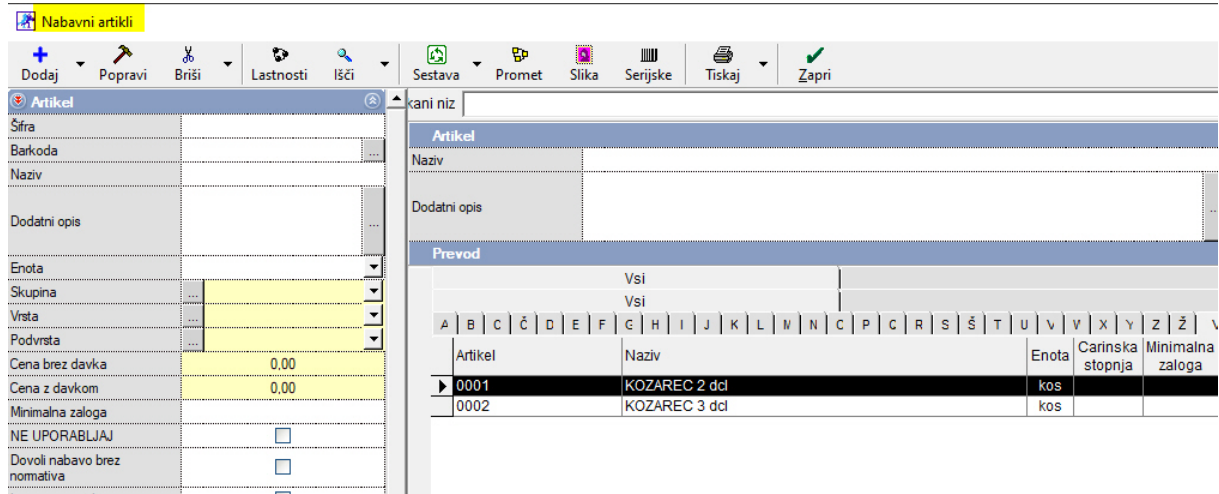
Nabavni artikli

Dodaj Popravi Briši Lastnosti Išči Sestava Promet Slika Serijske Tiskaj Zapri

Artikel
Šifra
Barkoda ...
Naziv
Dodatni opis ...
Enota
Skupina ...
Vrsta ...
Podvrsta ...
Cena brez davka 0,00
Cena z davkom 0,00
Minimalna zaloga
NE UPORABLJAJ
Dovoli nabavo brez normativa

kani niz

Artikel
Naziv
Dodatni opis

Prevod
Vsi
Vsi

A B C Č D E F G H I J K L M N O P Q R S Š T U V W X Y Z Ž

| Artikel | Naziv | Enota | Carinska stopnja | Minimalna zaloga |
|---|---|---|---|---|
| 0001 | KOZAREC 2 dcl | kos | | |
| 0002 | KOZAREC 3 dcl | kos | | |